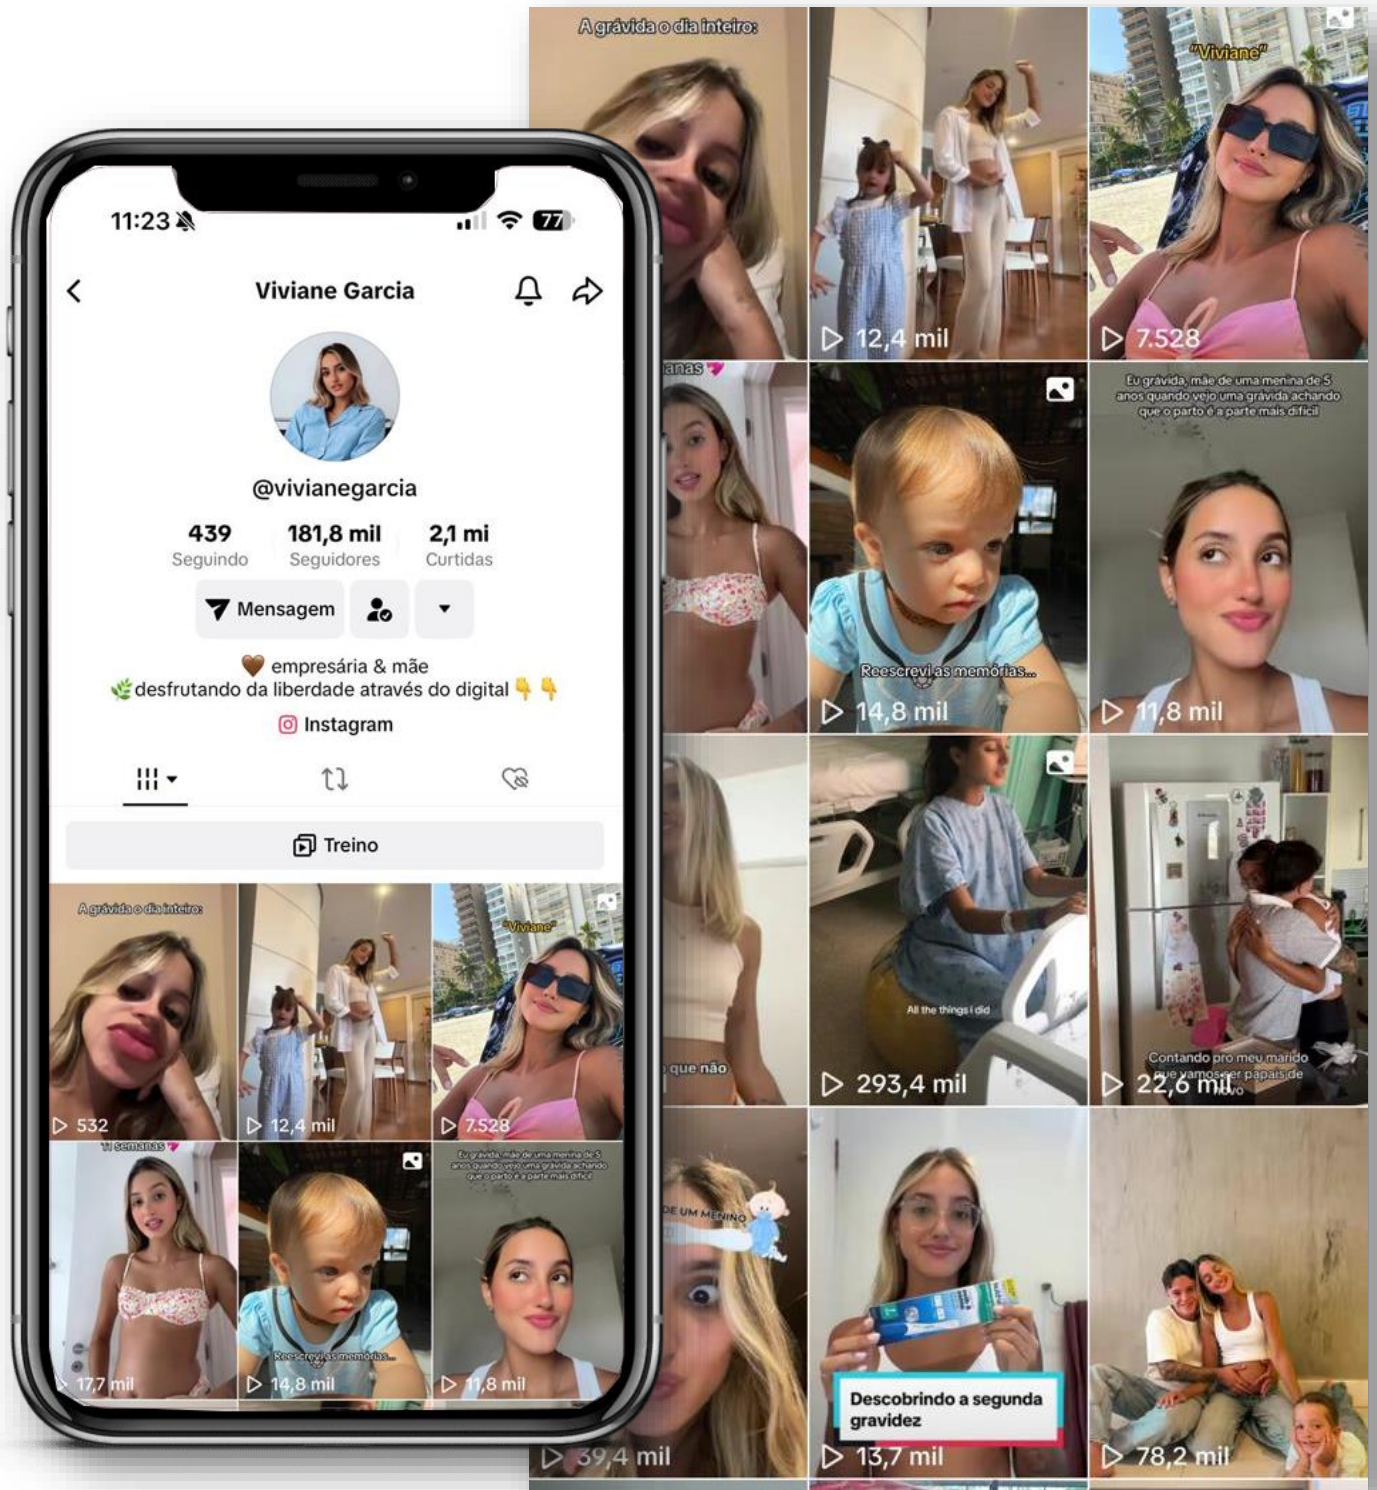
11:23

77

Viviane Garcia

@vivianegarcia

439 Seguindo
181,8 mil Seguidores
2,1 mi Curtidas

Mensagem

🤎 empresária & mãe
🌿desfrutando da liberdade através do digital 👇 👇

Instagram

Treino

A grávida o dia inteiro:
532
12,4 mil
"Viviane"
7.528
11 semanas
17,7 mil
Reescrevi as memórias...
14,8 mil
Eu grávida, mãe de uma menina de 5 anos quando vejo uma grávida achando que o parto é a parte mais difícil
11,8 mil

A grávida o dia inteiro:
12,4 mil
"Viviane"
7.528
anas
Reescrevi as memórias...
14,8 mil
Eu grávida, mãe de uma menina de 5 anos quando vejo uma grávida achando que o parto é a parte mais difícil
11,8 mil
que não
All the things i did
293,4 mil
Contando pro meu marido que vamos ser papais de novo
22,6 mil
DE UM MENINO
39,4 mil
Descobrindo a segunda gravidez
13,7 mil
78,2 mil